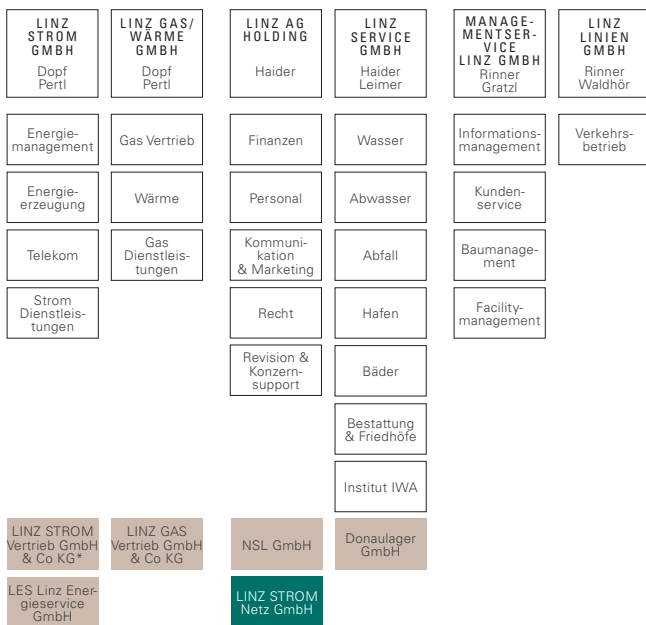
LINZ STROM GMBH
Dopf
Pertl

LINZ GAS/ WÄRME GMBH
Dopf
Pertl

LINZ AG HOLDING
Haider

LINZ SERVICE GMBH
Haider
Leimer

MANAGEMENTSERVICE LINZ GMBH
Rinner
Gratzl

LINZ LINIEN GMBH
Rinner
Waldhör

Energiemanagement

Energieerzeugung

Telekom

Strom Dienstleistungen

Gas Vertrieb

Wärme

Gas Dienstleistungen

Finanzen

Personal

Kommunikation & Marketing

Recht

Revision & Konzernsupport

Wasser

Abwasser

Abfall

Hafen

Bäder

Bestattung & Friedhöfe

Institut IWA

Informationsmanagement

Kundenservice

Baumanagement

Facilitymanagement

Verkehrsbetrieb

LINZ STROM Vertrieb GmbH & Co KG*

LES Linz Energieservice GmbH

LINZ GAS Vertrieb GmbH & Co KG

NSL GmbH

LINZ STROM Netz GmbH

Donaulager GmbH